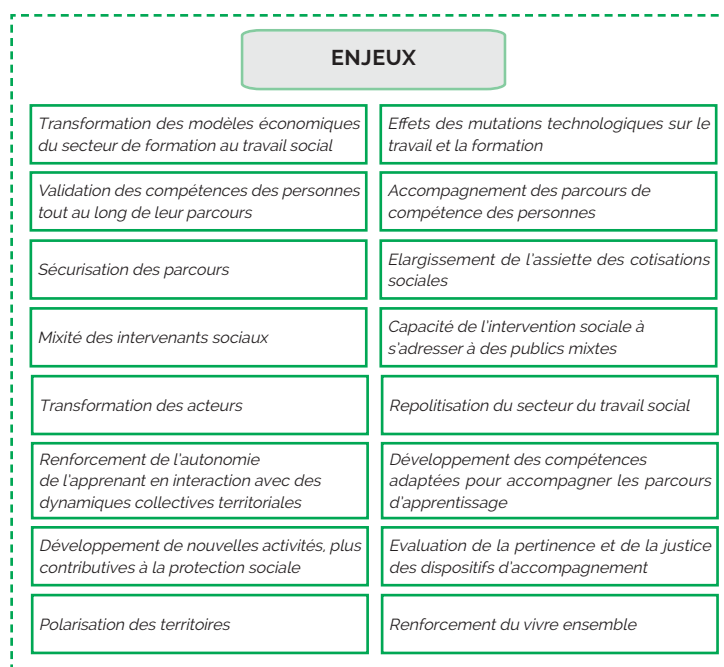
ENJEUX

| | |
|---|---|
| Transformation des modèles économiques du secteur de formation au travail social | Effets des mutations technologiques sur le travail et la formation |
| Validation des compétences des personnes tout au long de leur parcours | Accompagnement des parcours de compétence des personnes |
| Sécurisation des parcours | Elargissement de l'assiette des cotisations sociales |
| Mixité des intervenants sociaux | Capacité de l'intervention sociale à s'adresser à des publics mixtes |
| Transformation des acteurs | Repolitisation du secteur du travail social |
| Renforcement de l'autonomie de l'apprenant en interaction avec des dynamiques collectives territoriales | Développement des compétences adaptées pour accompagner les parcours d'apprentissage |
| Développement de nouvelles activités, plus contributives à la protection sociale | Evaluation de la pertinence et de la justice des dispositifs d'accompagnement |
| Polarisation des territoires | Renforcement du vivre ensemble |